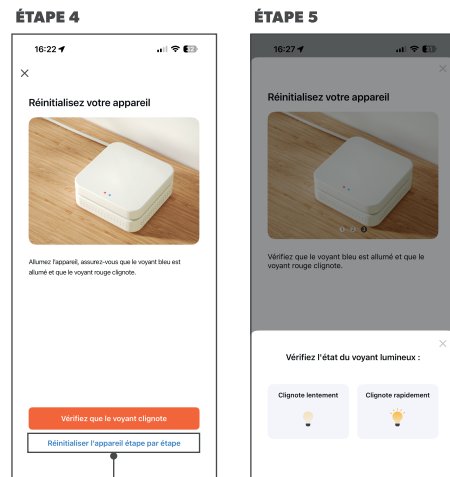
ÉTAPE 4

16:22

×

Réinitialisez votre appareil

Allumez l'appareil, assurez-vous que le voyant bleu est allumé et que le voyant rouge clignote.

Vérifiez que le voyant clignote

Réinitialiser l'appareil étape par étape

ÉTAPE 5

16:27

×

Réinitialisez votre appareil

Vérifiez que le voyant bleu est allumé et que le voyant rouge clignote.

×

Vérifiez l'état du voyant lumineux :

Clignote lentement

Clignote rapidement